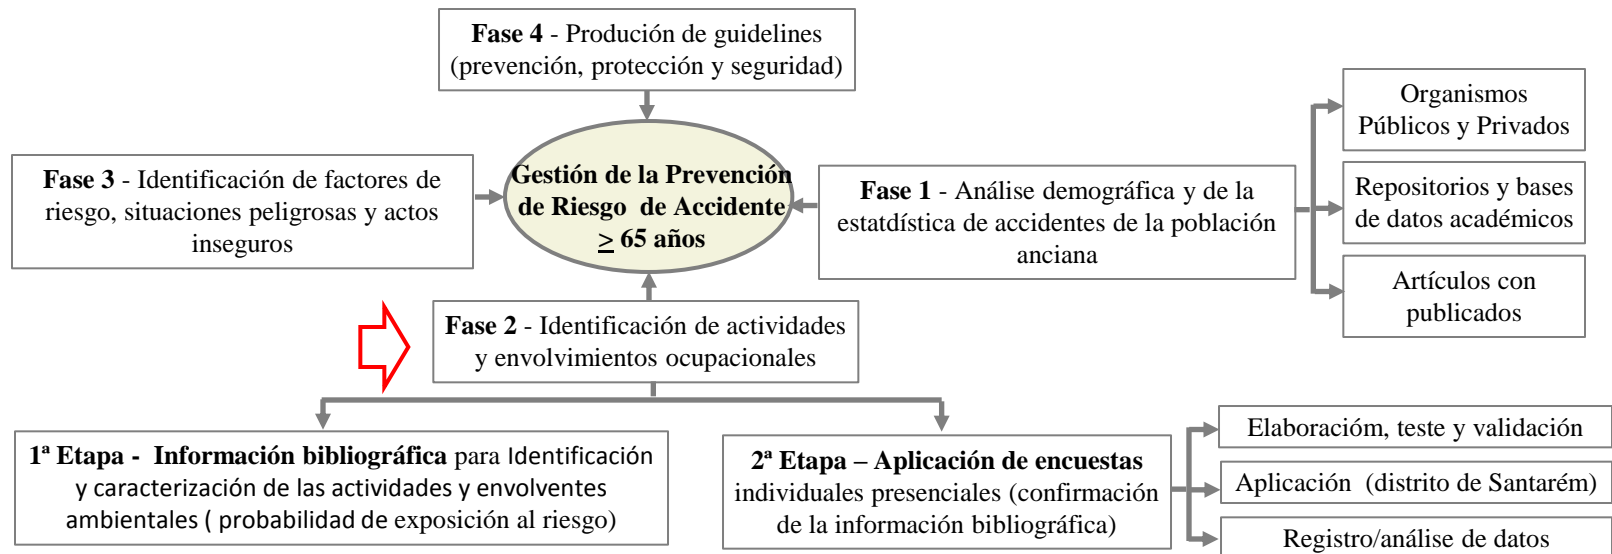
**Fase 4** - Produción de guidelines (prevención, protección y seguridad)

**Fase 3** - Identificación de factores de riesgo, situaciones peligrosas y actos inseguros

**Gestión de la Prevención de Riesgo de Accidente $\geq$ 65 años**

**Fase 1** - Análise demográfica y de la estatdística de accidentes de la población anciana

Organismos Públicos y Privados

Repositorios y bases de datos académicos

Artículos con publicados

**Fase 2** - Identificación de actividades y envolvimientos ocupacionales

**1ª Etapa - Información bibliográfica** para Identificación y caracterización de las actividades y envolventes ambientales ( probabilidad de exposición al riesgo)

**2ª Etapa – Aplicación de encuestas** individuales presenciales (confirmación de la información bibliográfica)

Elaboración, teste y validación

Aplicación (distrito de Santarém)

Registro/análise de datos